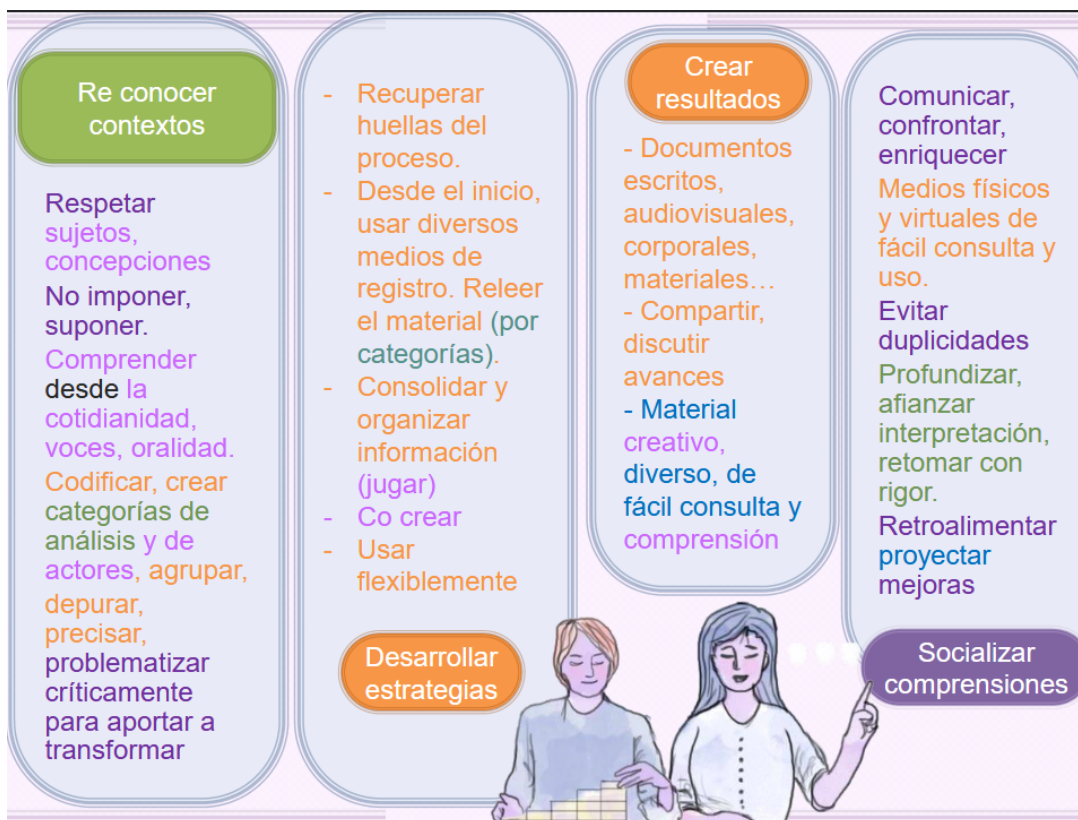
Re conocer contextos

Respetar sujetos, concepciones
No imponer, suponer.
Comprender desde la cotidianidad, voces, oralidad.
Codificar, crear categorías de análisis y de actores, agrupar, depurar, precisar, problematizar críticamente para aportar a transformar

- Recuperar huellas del proceso.
- Desde el inicio, usar diversos medios de registro. Releer el material (por categorías).
- Consolidar y organizar información (jugar)
- Co crear
- Usar flexiblemente

Desarrollar estrategias

Crear resultados

- Documentos escritos, audiovisuales, corporales, materiales…
- Compartir, discutir avances
- Material creativo, diverso, de fácil consulta y comprensión

Comunicar, confrontar, enriquecer
Medios físicos y virtuales de fácil consulta y uso.
Evitar duplicidades
Profundizar, afianzar interpretación, retomar con rigor.
Retroalimentar proyectar mejoras

Socializar comprensiones